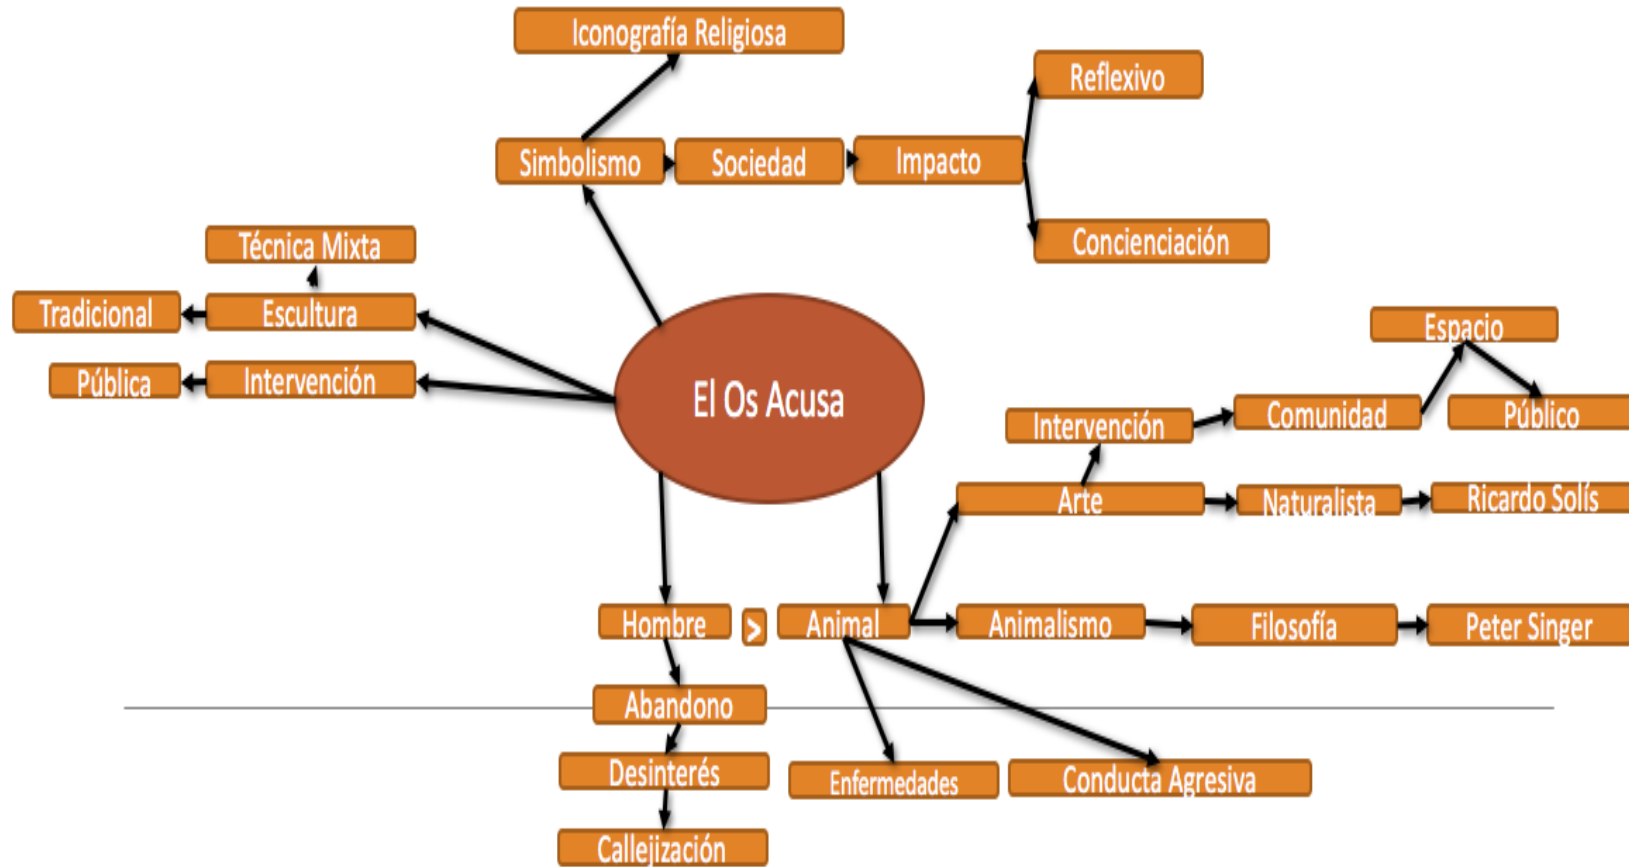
Iconografía Religiosa

Reflexivo

Simbolismo

Sociedad

Impacto

Concienciación

Técnica Mixta

Tradicional

Escultura

Pública

Intervención

El Os Acusa

Espacio

Intervención

Comunidad

Público

Arte

Naturalista

Ricardo Solís

Hombre

>

Animal

Animalismo

Filosofía

Peter Singer

Abandono

Desinterés

Enfermedades

Conducta Agresiva

Callejización